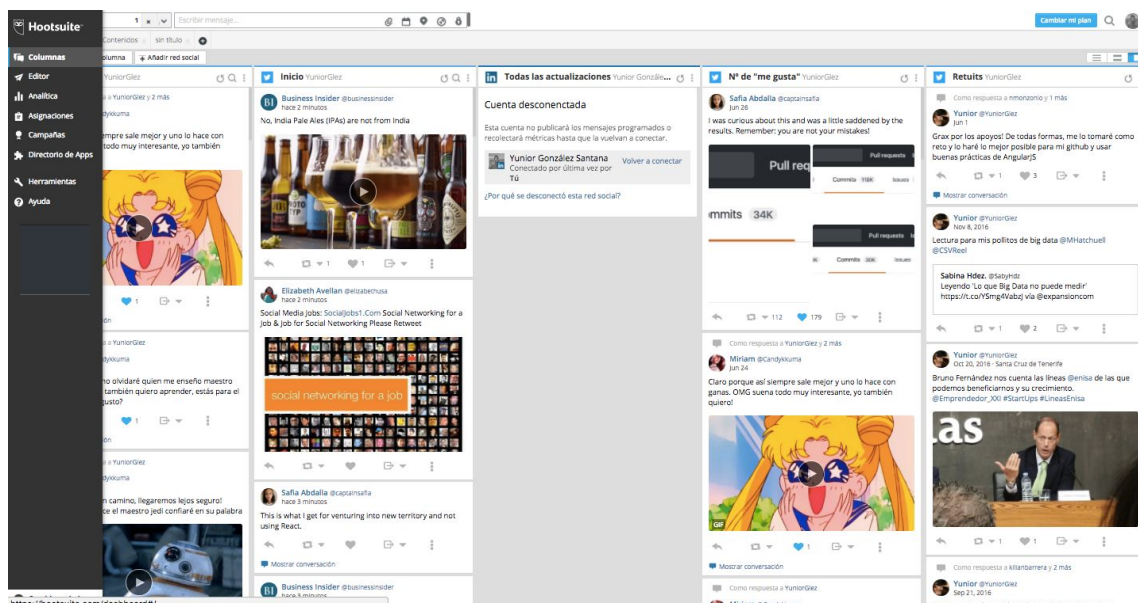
Hootsuite

1 × Escribir mensaje...

Cambiar mi plan

Contenidos sin título

Columnas
Editor
Analítica
Asignaciones
Campañas
Directorio de Apps
Herramientas
Ayuda

olumna + Añadir red social

YuniorGlez

a YuniorGlez y 2 más
dykkuma
mpre sale mejor y uno lo hace con todo muy interesante, yo también

1

ón

a YuniorGlez
dykkuma
o olvidaré quien me enseño maestro también quiero aprender, estás para el usto?

1

ón

a YuniorGlez
dykkuma
camino, llegaremos lejos seguro! ce el maestro jedi confiaré en su palabra

Inicio YuniorGlez

Business Insider @businessinsider
hace 2 minutos
No, India Pale Ales (IPAs) are not from India

1 1

Elizabeth Avellan @elizabethusa
hace 2 minutos
Social Media Jobs: SocialJobs1.Com Social Networking for a job & Job for Social Networking Please Retweet

social networking for a job

Safia Abdalia @captainsafia
hace 3 minutos
This is what I get for venturing into new territory and not using React.

Mostrar conversación

Business Insider @businessinsider
hace 3 minutos

Todas las actualizaciones Yunior González

Cuenta desconectada

Esta cuenta no publicará los mensajes programados o recolectará métricas hasta que la vuelvas a conectar.

Yunior González Santana
Conectado por última vez por
Tú
Volver a conectar

¿Por qué se desconectó esta red social?

Nº de "me gusta" YunorGlez

Safia Abdalia @captainsafia
Jun 26
I was curious about this and was a little saddened by the results. Remember: you are not your mistakes!

Pull req
Pull requests
Commits
mmits 34K
Issues

112 179

Como respuesta a YunorGlez y 2 más
Miriam @Candykkuma
Jun 24
Claro porque así siempre sale mejor y uno lo hace con ganas. OMG suena todo muy interesante, yo también quiero!

GIF

1

Mostrar conversación

Como respuesta a YunorGlez

Retuits YunorGlez

Como respuesta a mmonzonio y 1 más
Yunior @YunorGlez
Jun 1
Grax por los apoyos! De todas formas, me lo tomaré como reto y lo haré lo mejor posible para mi github y usar buenas prácticas de AngularJS

1 3

Mostrar conversación

Yunior @YunorGlez
Nov 8, 2016
Lectura para mis pollitos de big data @MHatchuell @CSVReel

Sabina Hdez. @SabyHdz
Leyendo 'Lo que Big Data no puede medir' https://t.co/YSmg4Vabzj vía @expansioncom

1 2

Yunior @YunorGlez
Oct 20, 2016 · Santa Cruz de Tenerife
Bruno Fernández nos cuenta las líneas @enisa de las que podemos beneficiarnos y su crecimiento. @Emprendedor_XXI #StartUps #LineasEnisa

as

1 1

Como respuesta a kilianbarrera y 2 más
Yunior @YunorGlez
Sep 21, 2016

https://hootsuite.com/dashboard#/